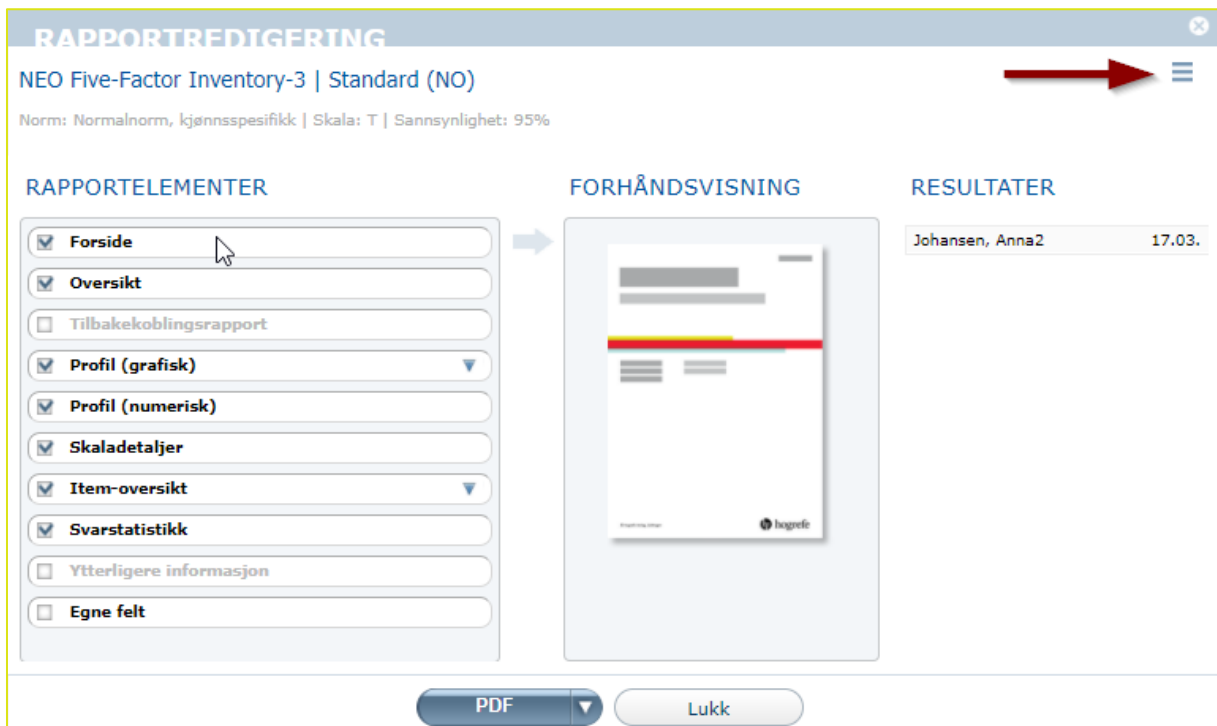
RAPPORTREDIGERING

NEO Five-Factor Inventory-3 | Standard (NO)

Norm: Normalnorm, kjønnsspesifikk | Skala: T | Sannsynlighet: 95%

RAPPORTELEMENTER

Forside
Oversikt
Tilbakekoblingsrapport
Profil (grafisk)
Profil (numerisk)
Skaladetaljer
Item-oversikt
Svarstatistikk
Ytterligere informasjon
Egne felt

FORHÅNDSVISNING

hogrefe

RESULTATER

| Johansen, Anna2 | 17.03. |
|---|---|

PDF

Lukk